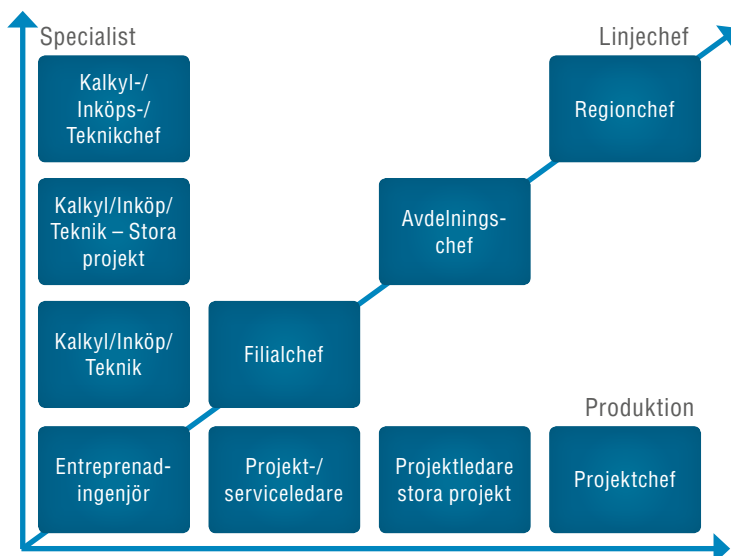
Specialist

Linjechef

Kalkyl-/ Inköps-/ Teknikchef

Regionchef

Kalkyl/Inköp/ Teknik – Stora projekt

Avdelnings-chef

Kalkyl/Inköp/ Teknik

Filialchef

Produktion

Entreprenad-ingenjör

Projekt-/ serviceledare

Projektledare stora projekt

Projektchef